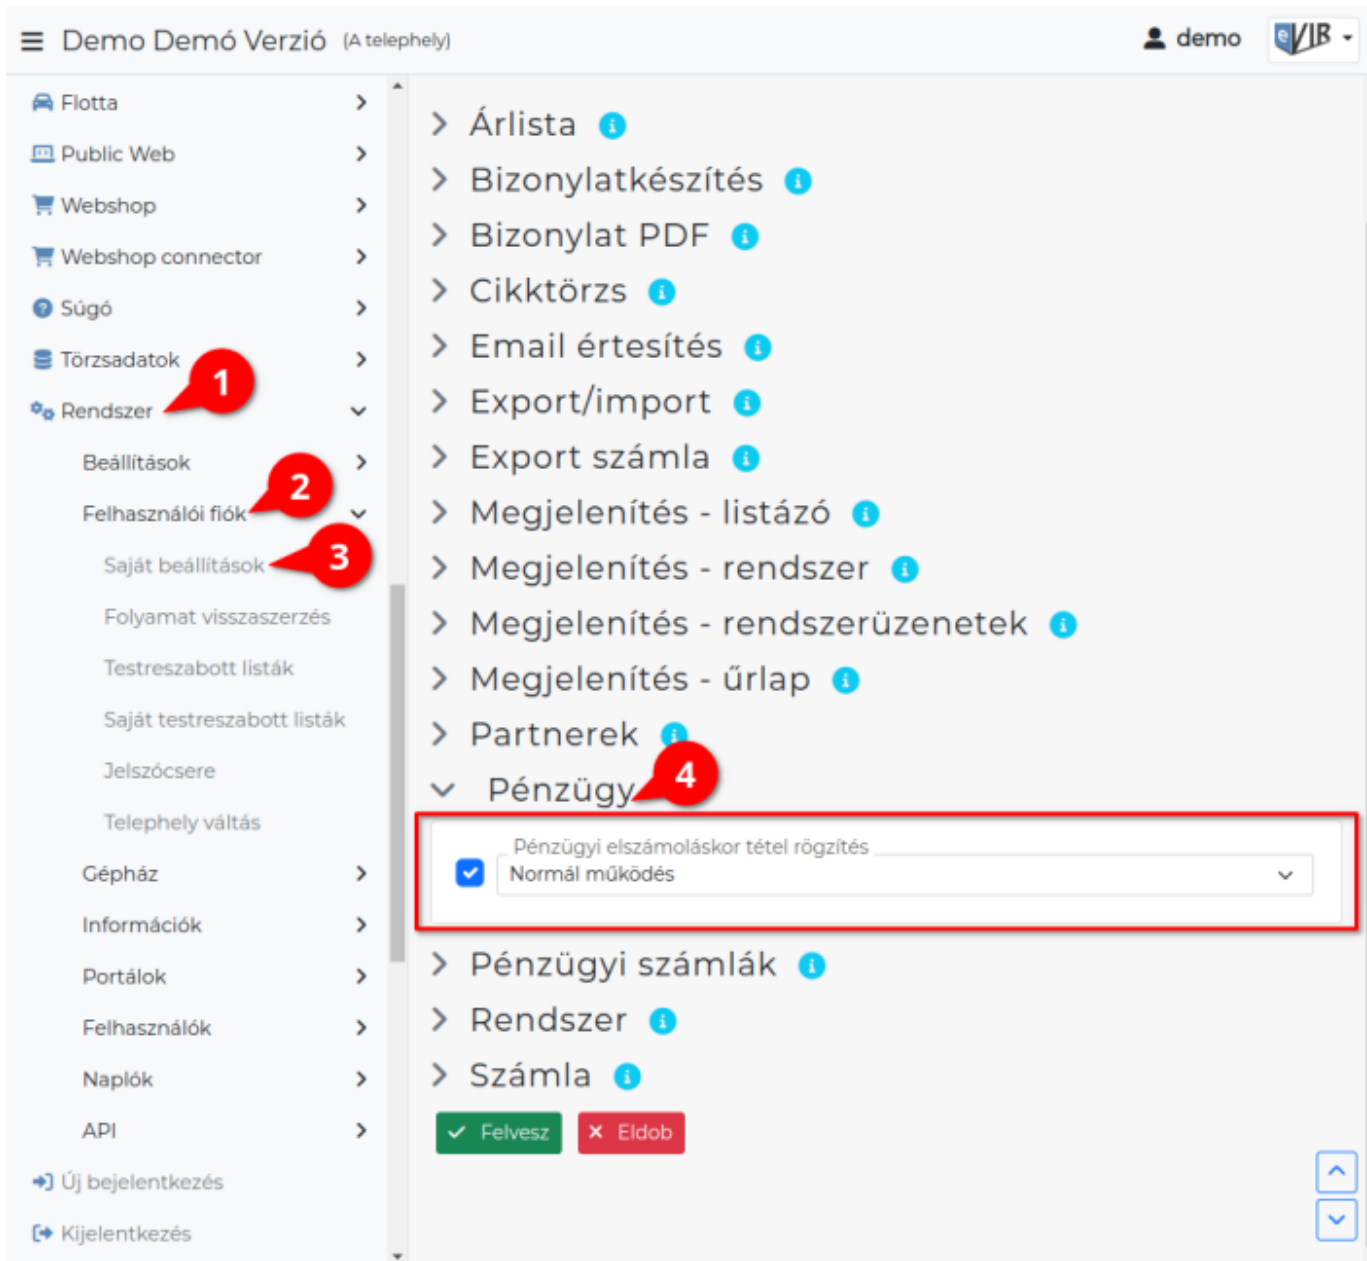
Demo Demó Verzió (A telephely)

demo

eVIR

Flotta
Public Web
Webshop
Webshop connector
Súgó
Törzsadatok
Rendszer
Beállítások
Felhasználói fiók
Saját beállítások
Folyamat visszaszerzés
Testreszabott listák
Saját testreszabott listák
Jelszócsere
Telephely váltás
Gépház
Információk
Portálok
Felhasználók
Naplók
API
Új bejelentkezés
Kijelentkezés

1
2
3
4

Árlista
Bizonylatkészítés
Bizonylat PDF
Cikktörzs
Email értesítés
Export/import
Export számla
Megjelenítés - listázó
Megjelenítés - rendszer
Megjelenítés - rendszerüzenetek
Megjelenítés - űrlap
Partnerek
Pénzügy

Pénzügyi elszámoláskor tétel rögzítés
Normál működés

Pénzügyi számlák
Rendszer
Számla

Felvesz
Eldob